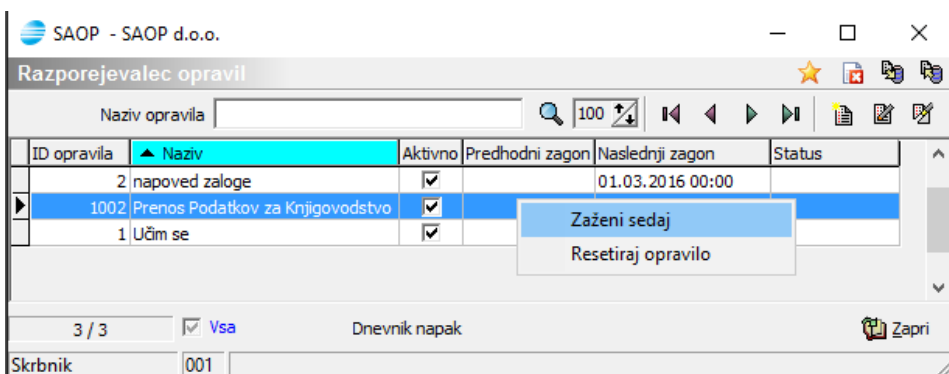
SAOP - SAOP d.o.o.

Razporejevalec opravil

Naziv opravila

100

| ID opravila | Naziv | Aktivno | Predhodni zagon | Naslednji zagon | Status |
|---|---|---|---|---|---|
| 2 | napoved zaloge | ✓ | | 01.03.2016 00:00 | |
| 1002 | Prenos Podatkov za Knjigovodstvo | ✓ | | | |
| 1 | Učim se | ✓ | | | |

Zaženi sedaj
Resetiraj opravilo

3 / 3
Vsa
Dnevnik napak
Zapri

Skrbnik
001